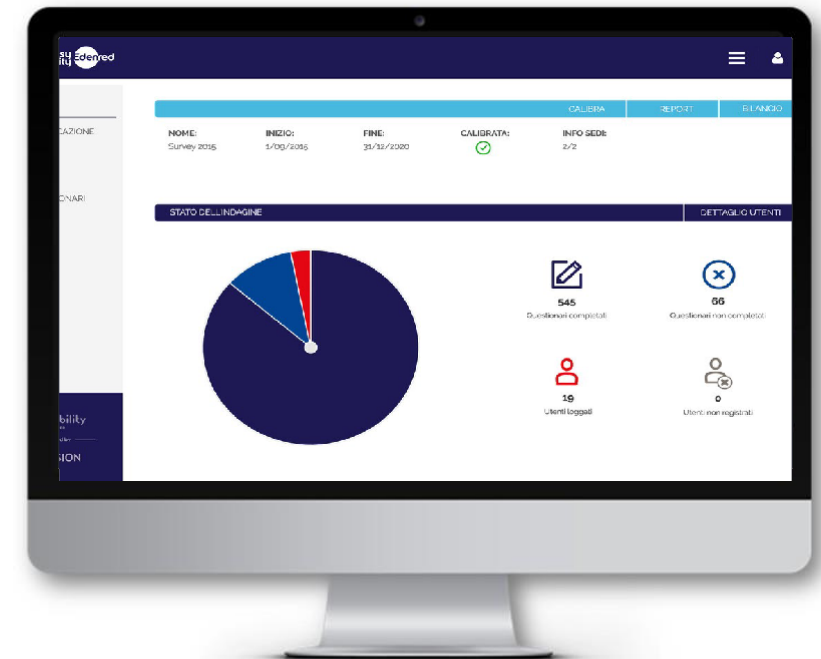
su ity Edenred

CAZIONE

ONARI

bility

SION

CALIBRA REPORT BILANCIO

| NOME: | INIZIO: | FINE: | CALIBRATA: | INFO SEDE |
|---|---|---|---|---|
| Survey 2015 | 1/09/2015 | 31/12/2020 | | 2/2 |

STATO DELL'INDAGINE

DETTAGLIO UTENTI

545
Questionari completati

66
Questionari non completati

19
Utenti loggati

0
Utenti non registrati